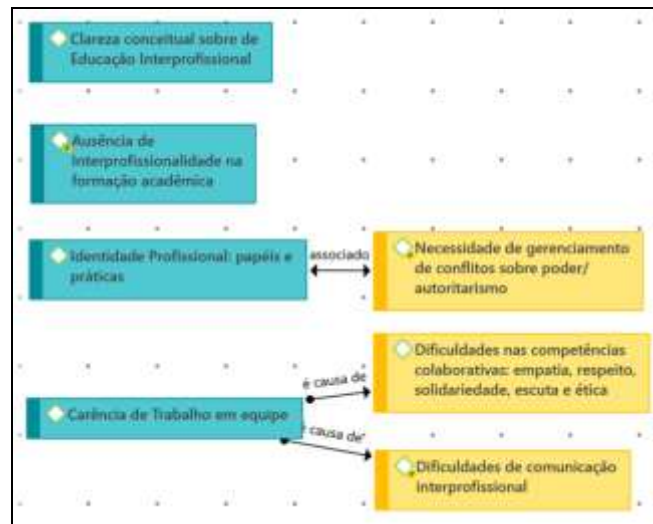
Clareza conceitual sobre de Educação Interprofissional

Ausência de Interprofissionalidade na formação acadêmica

Identidade Profissional: papéis e práticas

associado

Necessidade de gerenciamento de conflitos sobre poder/ autoritarismo

é causa de

Dificuldades nas competências colaborativas: empatia, respeito, solidariedade, escuta e ética

Carência de Trabalho em equipe

é causa de

Dificuldades de comunicação interprofissional